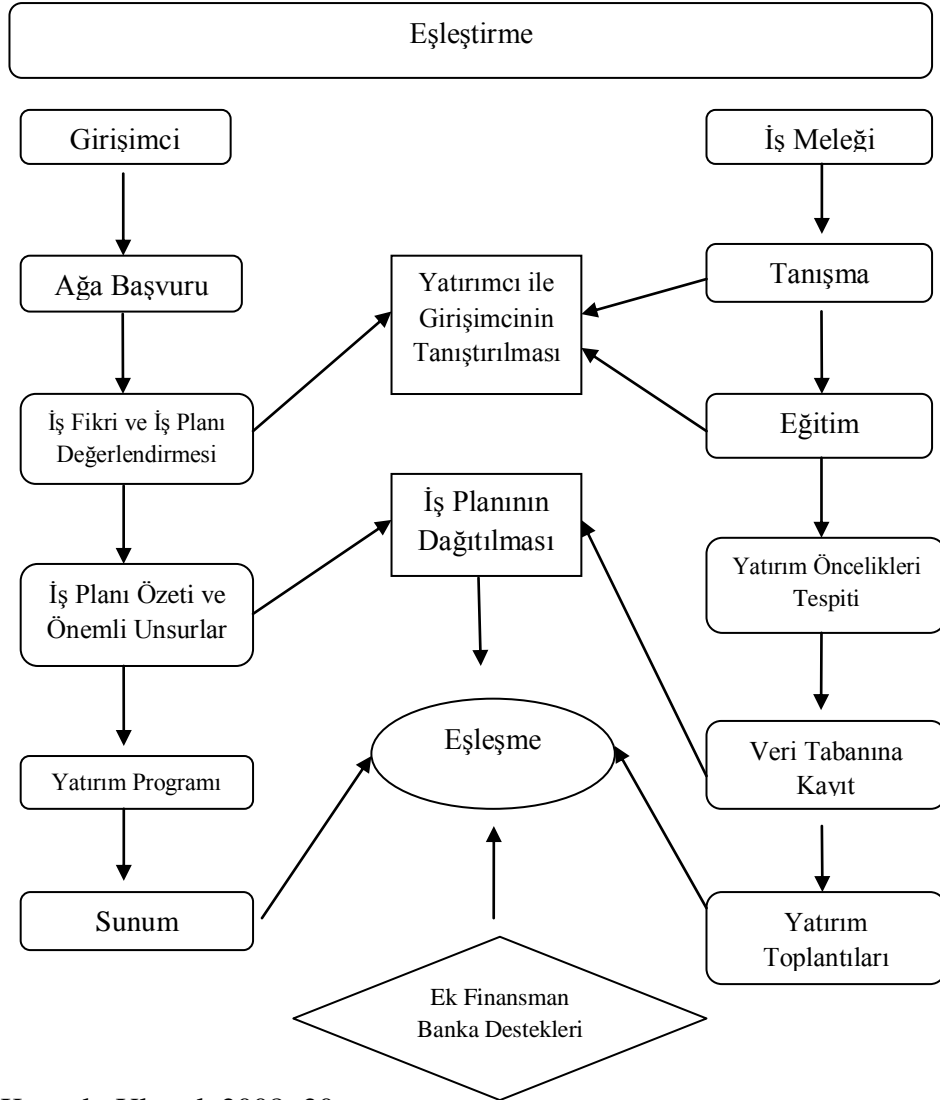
Eşleştirme

Girişimci

Ağa Başvuru

İş Fikri ve İş Planı Değerlendirmesi

İş Planı Özeti ve Önemli Unsurlar

Yatırım Programı

Sunum

Yatırımcı ile Girişimcinin Tanıştırılması

İş Planının Dağıtılması

Eşleşme

Ek Finansman Banka Destekleri

İş Meleği

Tanışma

Eğitim

Yatırım Öncelikleri Tespiti

Veri Tabanına Kayıt

Yatırım Toplantıları

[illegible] 2008: 29